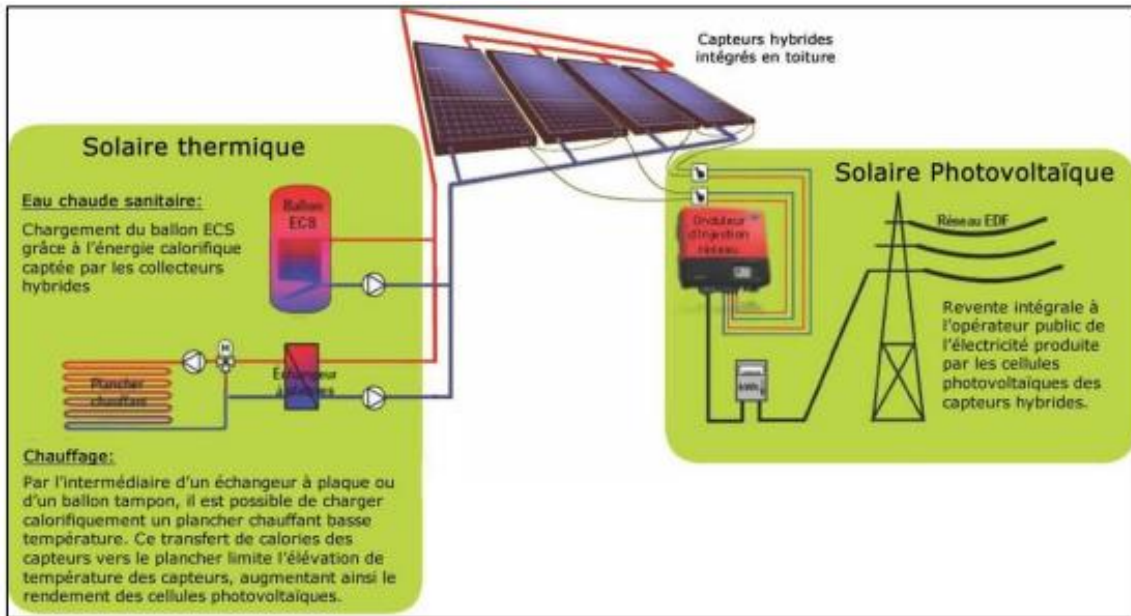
Capteurs hybrides intégrés en toiture

Solaire thermique

Eau chaude sanitaire:

Chargement du ballon ECS grâce à l'énergie calorifique captée par les collecteurs hybrides

Ballon ECS

Plancher chauffant

Echangeur à plaques

Chauffage:

Par l'intermédiaire d'un échangeur à plaque ou d'un ballon tampon, il est possible de charger calorifiquement un plancher chauffant basse température. Ce transfert de calories des capteurs vers le plancher limite l'élévation de température des capteurs, augmentant ainsi le rendement des cellules photovoltaïques.

Solaire Photovoltaïque

Onduleur d'injection réseau

Réseau EDF

kWh

Revente intégrale à l'opérateur public de l'électricité produite par les cellules photovoltaïques des capteurs hybrides.